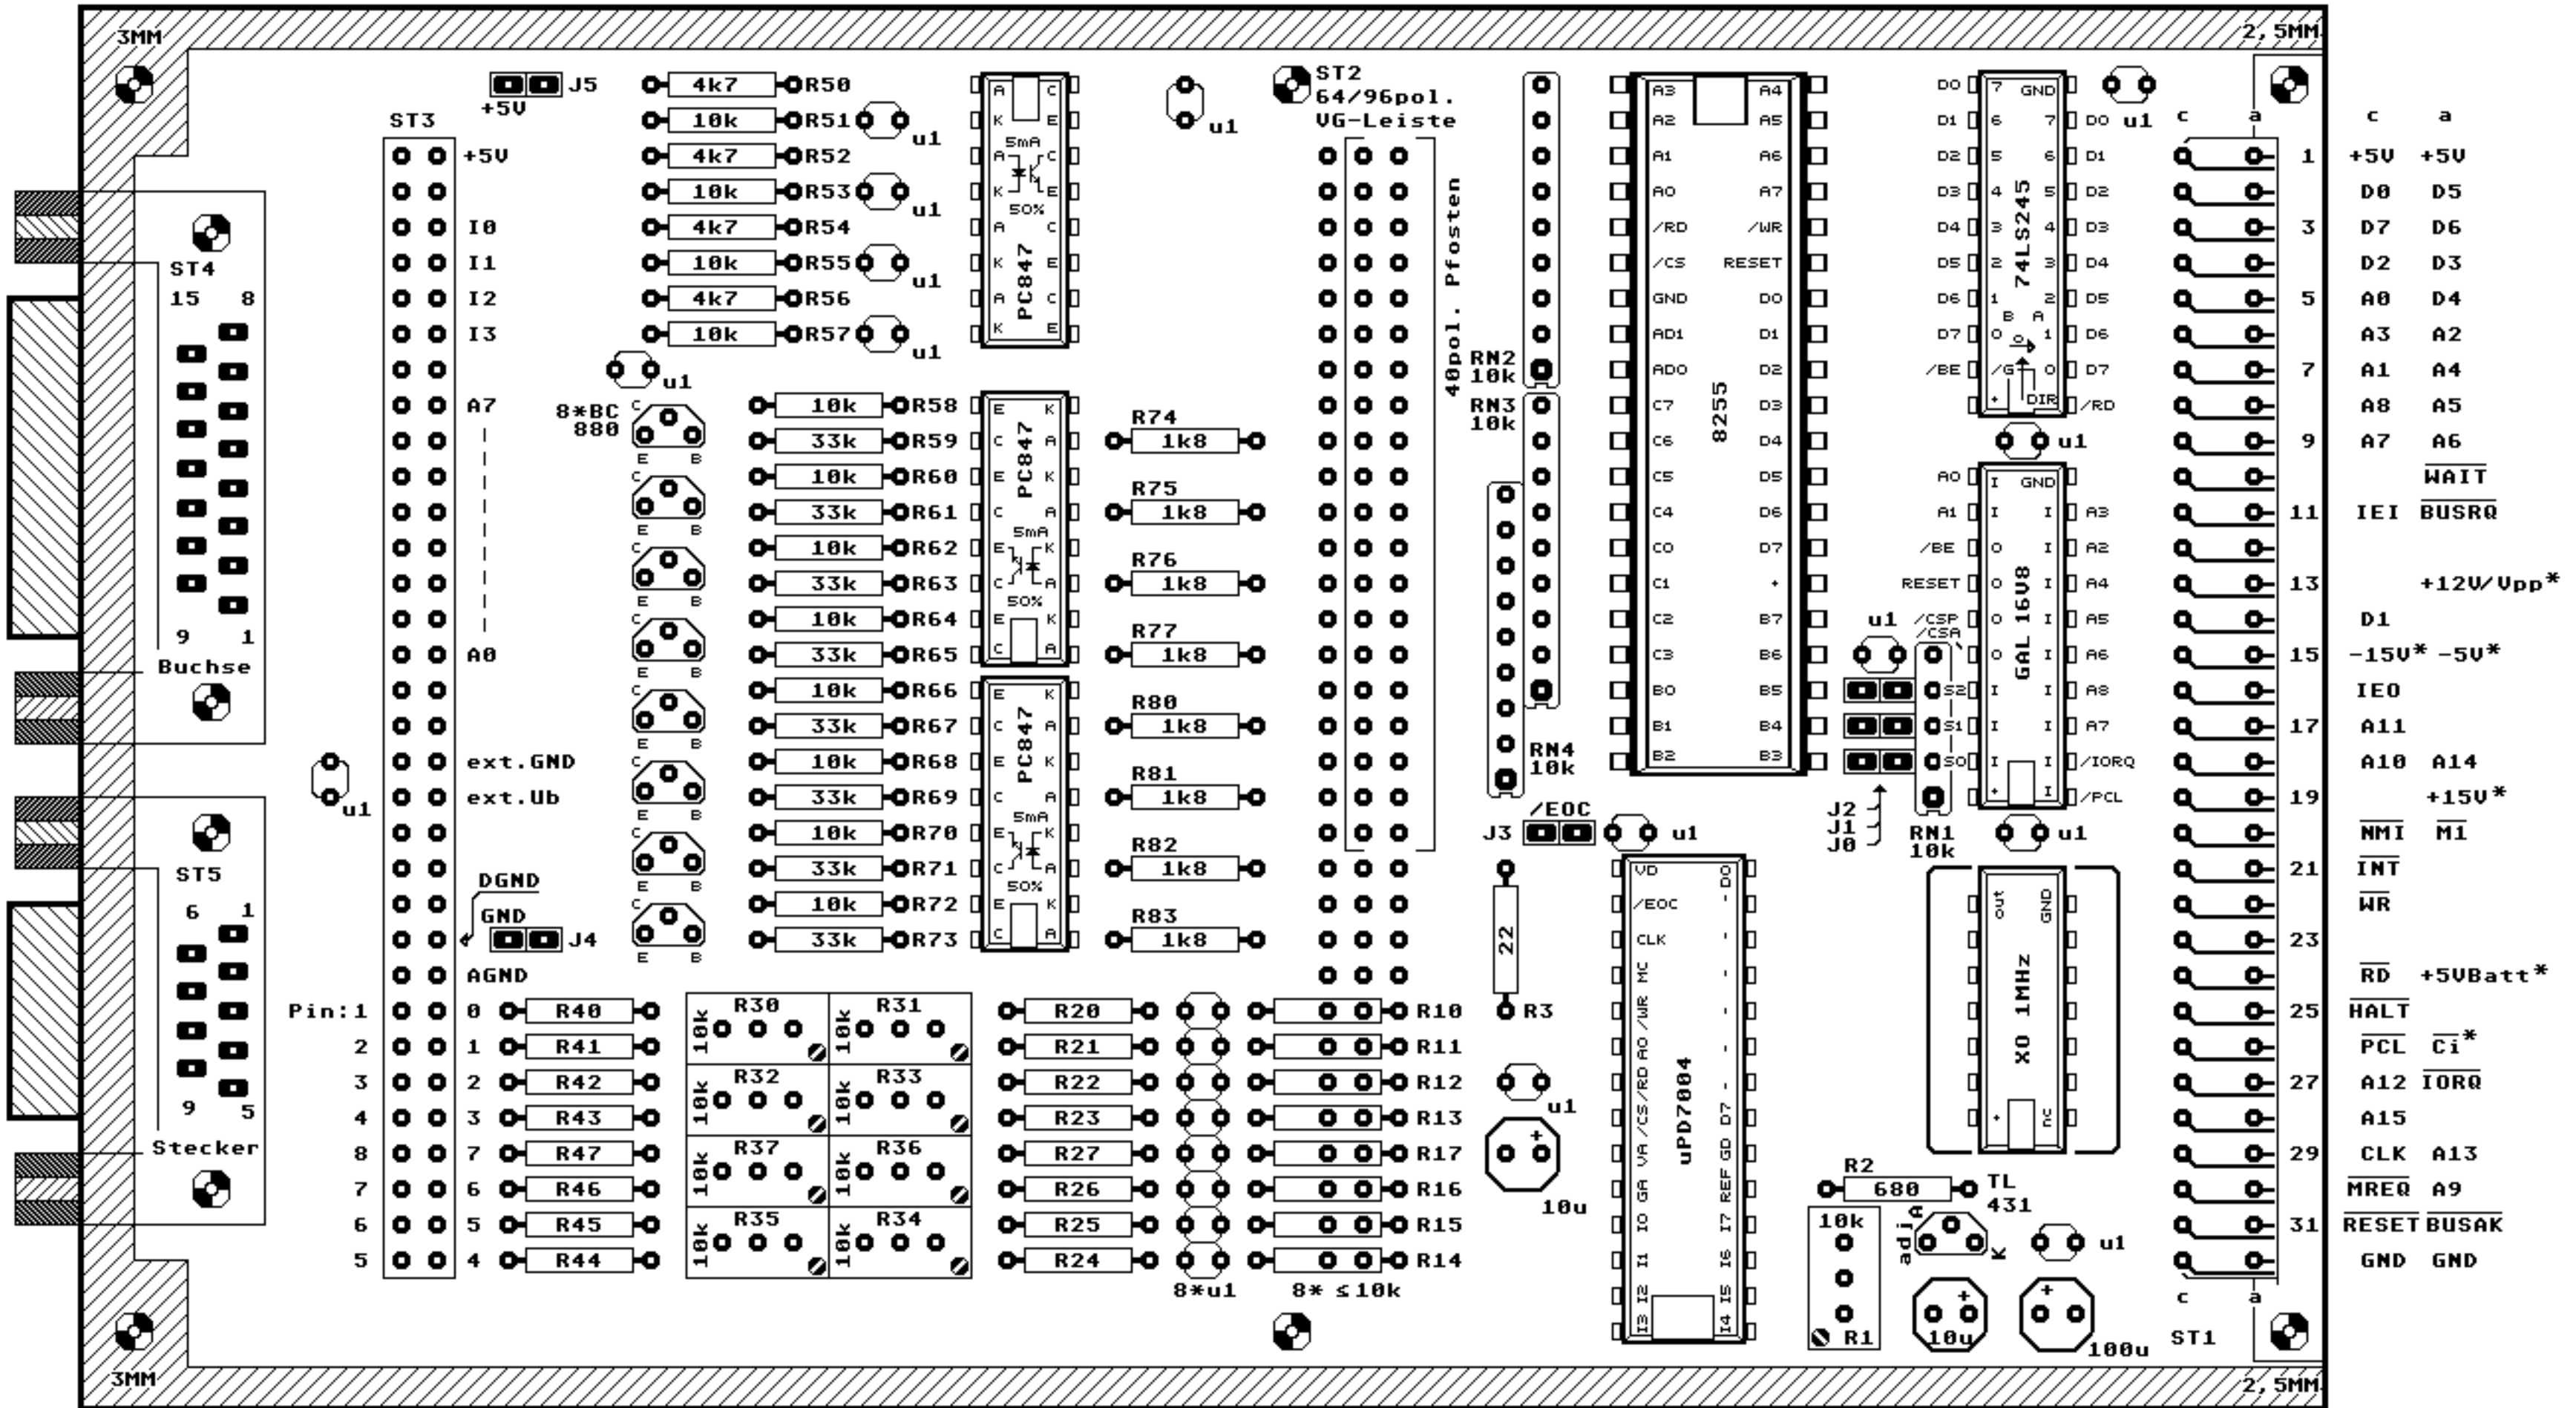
3MM
2,5MM
3MM
2,5MM

J5
+5V
ST3
+5V
I0
I1
I2
I3
A7
A0
ext.GND
ext.Ub
DGND
GND
J4
AGND

ST4
15 8
9 1
Buchse
ST5
6 1
9 5
Stecker

4k7 R50
10k R51
4k7 R52
10k R53
4k7 R54
10k R55
4k7 R56
10k R57
u1
u1
u1
u1
u1
u1

PC847
5mA
50%
A C K E

8*BC 880
E B C

10k R58
33k R59
10k R60
33k R61
10k R62
33k R63
10k R64
33k R65
10k R66
33k R67
10k R68
33k R69
10k R70
33k R71
10k R72
33k R73

PC847
PC847
5mA
50%

R74 1k8
R75 1k8
R76 1k8
R77 1k8
R80 1k8
R81 1k8
R82 1k8
R83 1k8

ST2
64/96pol.
VG-Leiste
40pol. Pfosten

Pin:1 0 R40
2 1 R41
3 2 R42
4 3 R43
8 7 R47
7 6 R46
6 5 R45
5 4 R44

R30 10k
R31 10k
R32 10k
R33 10k
R37 10k
R36 10k
R35 10k
R34 10k

R20 R10
R21 R11
R22 R12
R23 R13
R27 R17
R26 R16
R25 R15
R24 R14
8*u1
8* ≤10k

RN2 10k
RN3 10k
RN4 10k

8255
A3 A4
A2 A5
A1 A6
A0 A7
/RD /WR
/CS RESET
GND D0
AD1 D1
AD0 D2
C7 D3
C6 D4
C5 D5
C4 D6
C0 D7
C1 +
C2 B7
C3 B6
B0 B5
B1 B4
B2 B3

u1
/EOC
J3
u1
22
R3
u1
10u

uPD7004
VD /EOC CLK MC /WR A0 /RD /CS VA GA IO I1 I2 I3
D0 D7 GD REF I7 I6 I5 I4

74LS245
D0 GND
D1 D0
D2 D1
D3 D2
D4 D3
D5 D4
D6 D5
D7 D6
/BE D7
/RD
B A
/G DIR
u1
u1

GAL 16V8
A0 GND
A1 A3
/BE A2
RESET A4
/CSP A5
/CSA A6
A8
A7
/IORQ
/PCL
S2 S1 S0
J2 J1 J0
RN1 10k
u1
u1

XO 1MHz
out GND nc

R2 680
TL 431
adj a k
10k
R1
10u
100u
u1

c a
ST1
c a

| | c | a |
|---|---|---|
| 1 | +5V | +5V |
| | D0 | D5 |
| 3 | D7 | D6 |
| | D2 | D3 |
| 5 | A0 | D4 |
| | A3 | A2 |
| 7 | A1 | A4 |
| | A8 | A5 |
| 9 | A7 | A6 |
| | | $\overline{WAIT}$ |
| 11 | IEI | $\overline{BUSRQ}$ |
| | | |
| 13 | | +12V/Vpp* |
| | D1 | |
| 15 | -15V* | -5V* |
| | IEO | |
| 17 | A11 | |
| | A10 | A14 |
| 19 | | +15V* |
| | $\overline{NMI}$ | $\overline{M1}$ |
| 21 | $\overline{INT}$ | |
| | $\overline{WR}$ | |
| 23 | | |
| | $\overline{RD}$ | +5VBatt* |
| 25 | $\overline{HALT}$ | |
| | $\overline{PCL}$ | $\overline{Ci}$* |
| 27 | A12 | $\overline{IORQ}$ |
| | A15 | |
| 29 | CLK | A13 |
| | $\overline{MREQ}$ | A9 |
| 31 | $\overline{RESET}$ | $\overline{BUSAK}$ |
| | GND | GND |